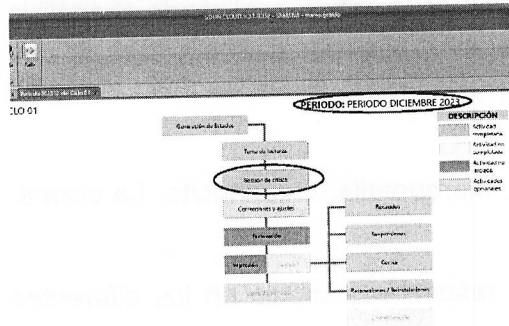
Salir

CLO 01

PERIODO: PERIODO DICIEMBRE 2023

DESCRIPCIÓN

Actividad completada

Actividad no completada

Actividad no iniciada

Actividades opcionales

Generación de Estados

Toma de lectura

Revisión de críticas

Correcciones y ajustes

Facturación

Impresión

Recaudos

Suspensiones

Cortes

Reconexiones / Reinstalaciones